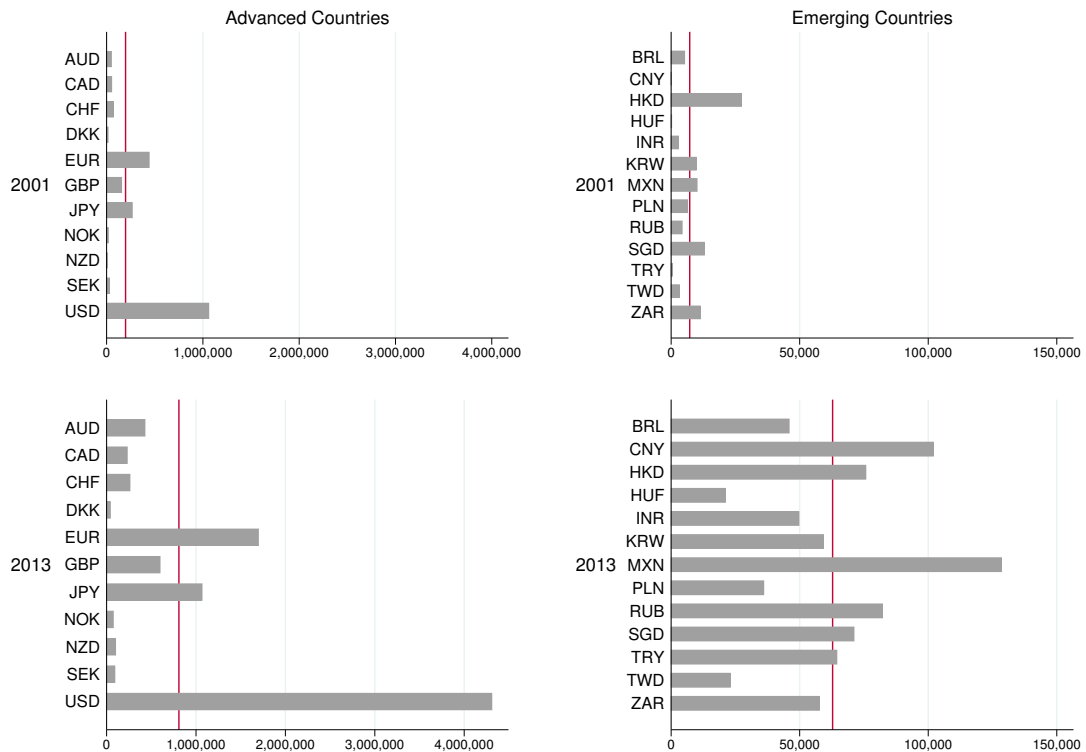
Advanced Countries

2001

AUD
CAD
CHF
DKK
EUR
GBP
JPY
NOK
NZD
SEK
USD

0
1,000,000
2,000,000
3,000,000
4,000,000

Emerging Countries

2001

BRL
CNY
HKD
HUF
INR
KRW
MXN
PLN
RUB
SGD
TRY
TWD
ZAR

0
50,000
100,000
150,000

2013

AUD
CAD
CHF
DKK
EUR
GBP
JPY
NOK
NZD
SEK
USD

0
1,000,000
2,000,000
3,000,000
4,000,000

2013

BRL
CNY
HKD
HUF
INR
KRW
MXN
PLN
RUB
SGD
TRY
TWD
ZAR

0
50,000
100,000
150,000